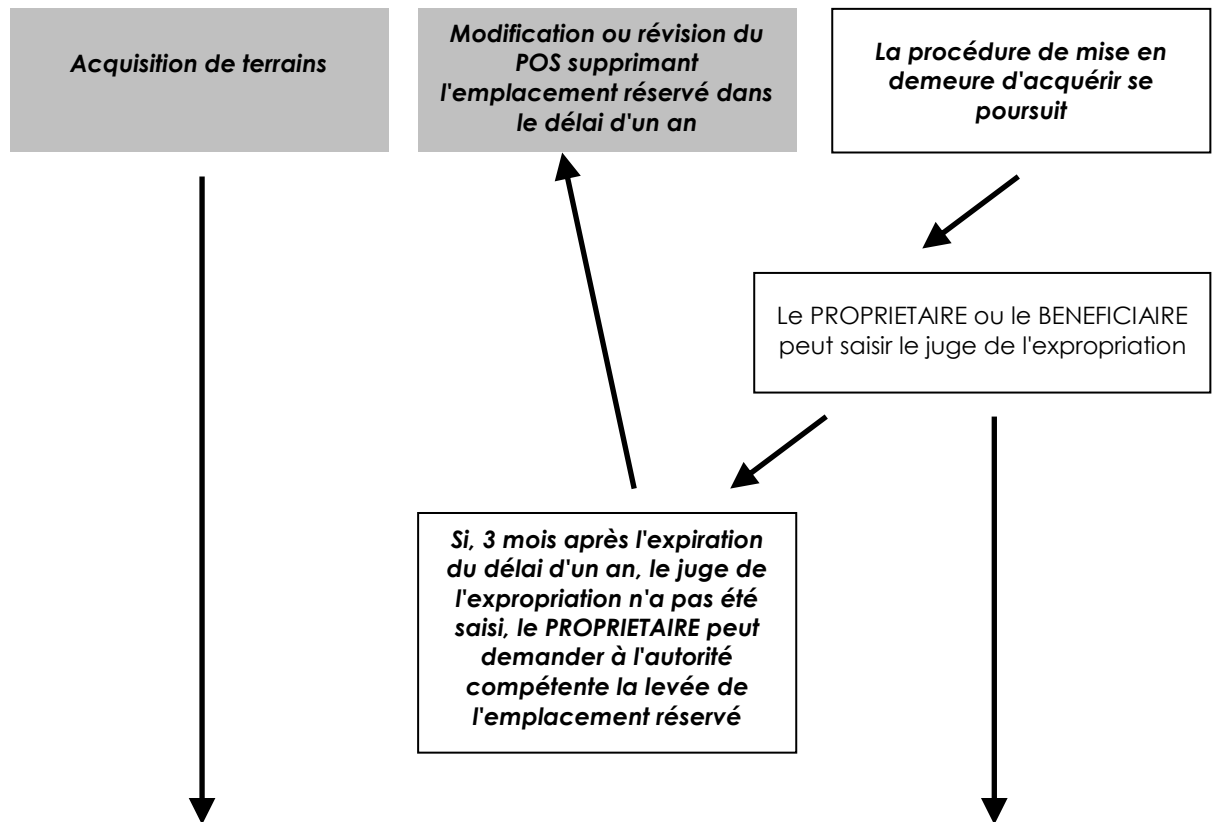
Acquisition de terrains

Modification ou révision du POS supprimant l'emplacement réservé dans le délai d'un an

La procédure de mise en demeure d'acquérir se poursuit

Le PROPRIETAIRE ou le BENEFICIAIRE peut saisir le juge de l'expropriation

Si, 3 mois après l'expiration du délai d'un an, le juge de l'expropriation n'a pas été saisi, le PROPRIETAIRE peut demander à l'autorité compétente la levée de l'emplacement réservé